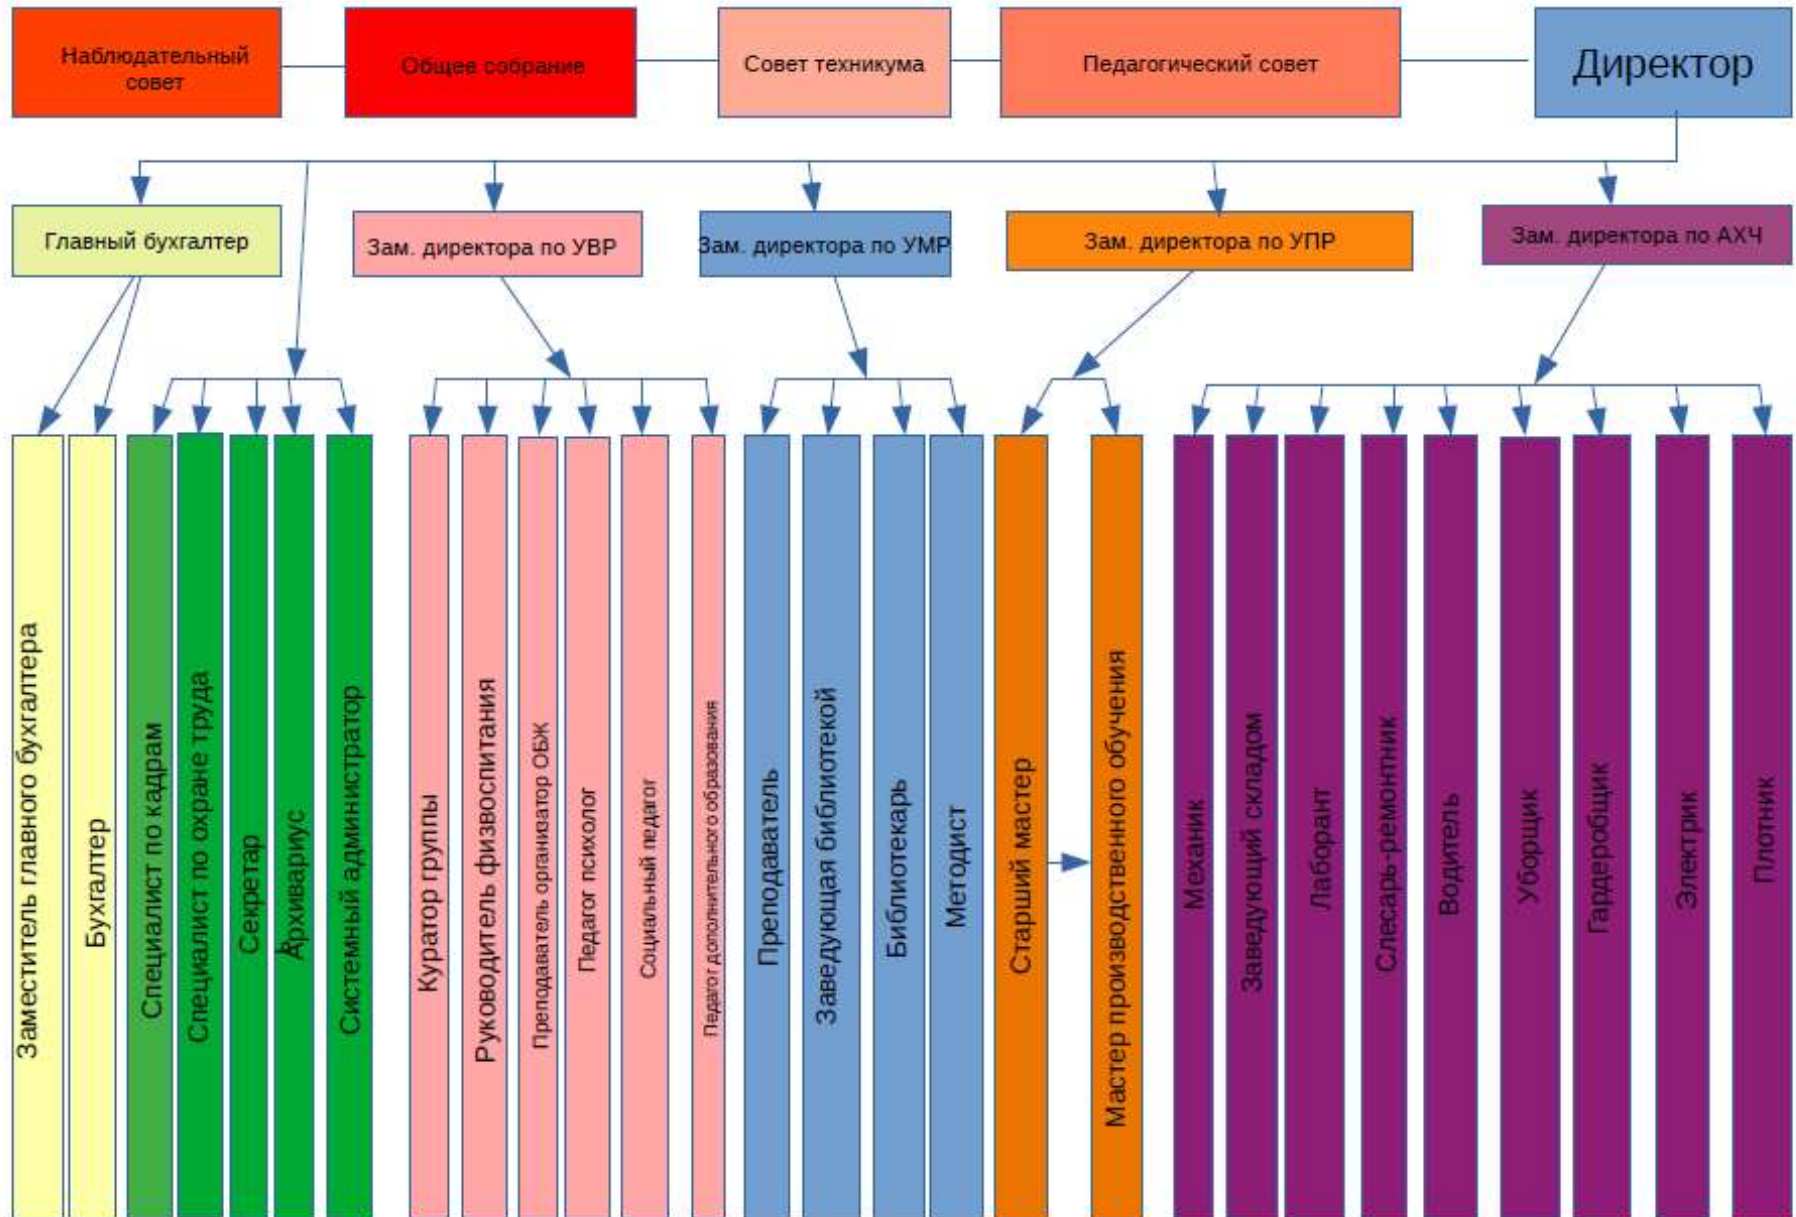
Наблюдательный совет

Общее собрание

Совет техникума

Педагогический совет

Директор

Главный бухгалтер

Зам. директора по УВР

Зам. директора по УМР

Зам. директора по УПР

Зам. директора по АХЧ

Заместитель главного бухгалтера

Бухгалтер

Специалист по кадрам

Специалист по охране труда

Секретар

Архивариус

Системный администратор

Куратор группы

Руководитель физвоспитания

Преподаватель организатор ОБЖ

Педагог психолог

Социальный педагог

Педагог дополнительного образования

Преподаватель

Заведующая библиотекой

Библиотекарь

Методист

Старший мастер

Мастер производственного обучения

Механик

Заведующий складом

Лаборант

Слесарь-ремонтник

Водитель

Уборщик

Гардеробщик

Электрик

Плотник